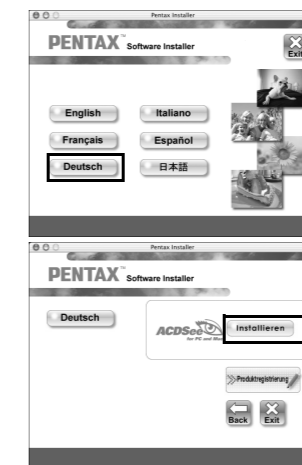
Pentax Installer

PENTAX™ Software Installer

Exit

English

Italiano

Français

Español

Deutsch

日本語

Pentax Installer

PENTAX™ Software Installer

Deutsch

ACDSee for PC and Mac

Installieren

Produktregistrierung

Back

Exit